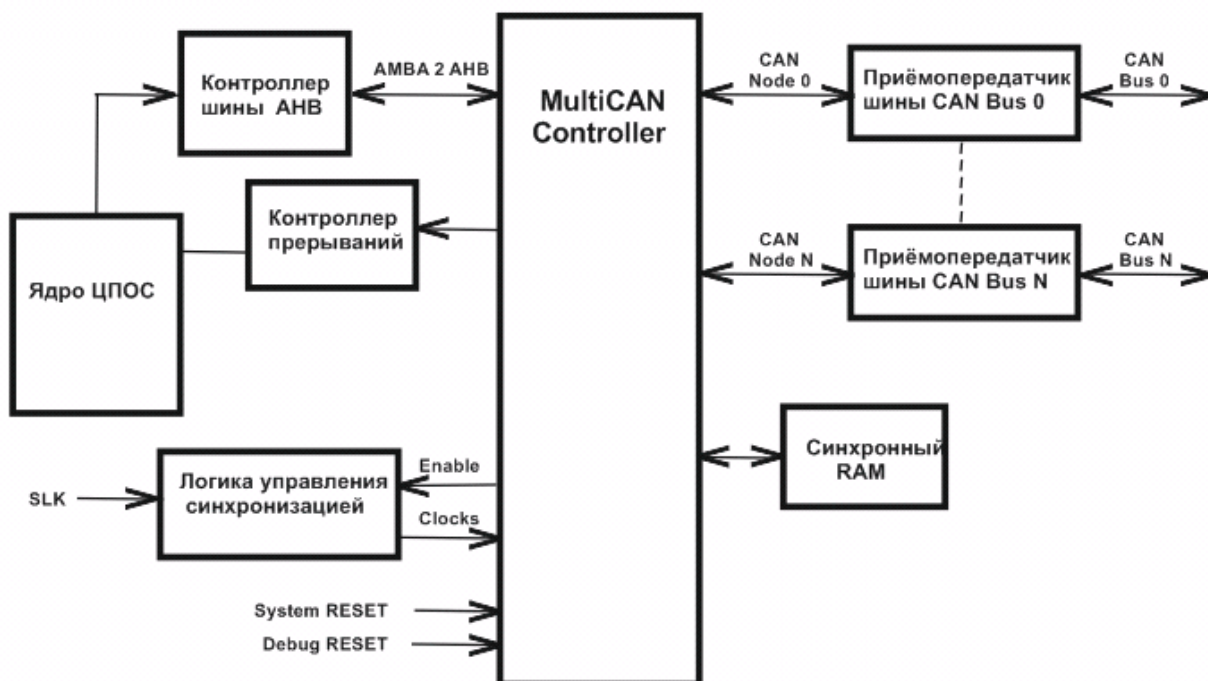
Контроллер шины AHB

AMBA 2 AHB

MultiCAN Controller

CAN Node 0

Приёмопередатчик шины CAN Bus 0

CAN Bus 0

Контроллер прерываний

Ядро ЦПОС

CAN Node N

Приёмопередатчик шины CAN Bus N

CAN Bus N

Синхронный RAM

SLK

Логика управления синхронизацией

Enable

Clocks

System RESET

Debug RESET